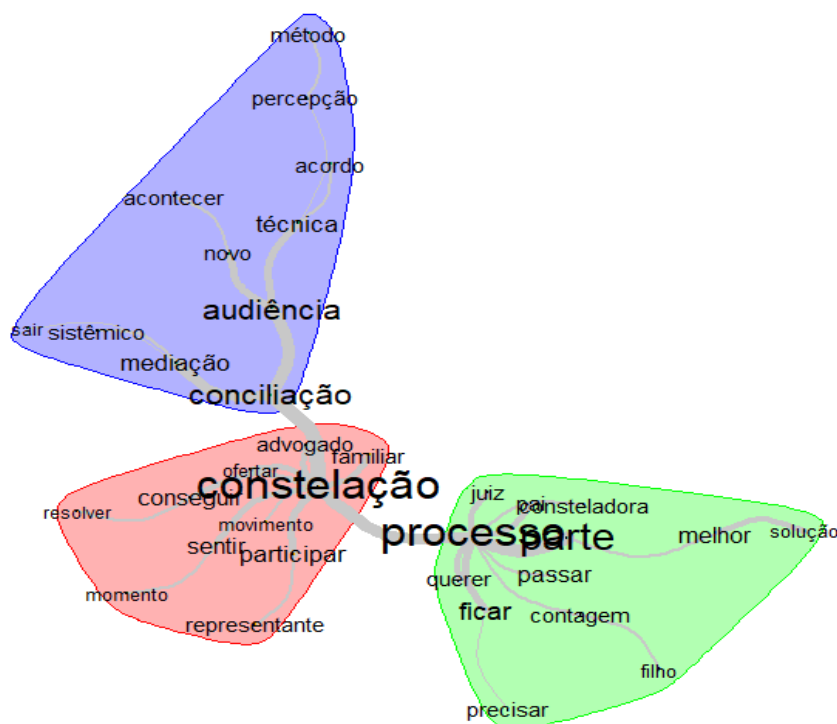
método
percepção
acordo
acontecer
técnica
novo
audiência
sair
sistêmico
mediação
conciliação
advogado
familiar
ofertar
constelação
resolver
conseguir
movimento
sentir
participar
momento
representante
juiz
pai
constelador
processo
parte
melhor
solução
querer
passar
ficar
contagem
filho
precisar